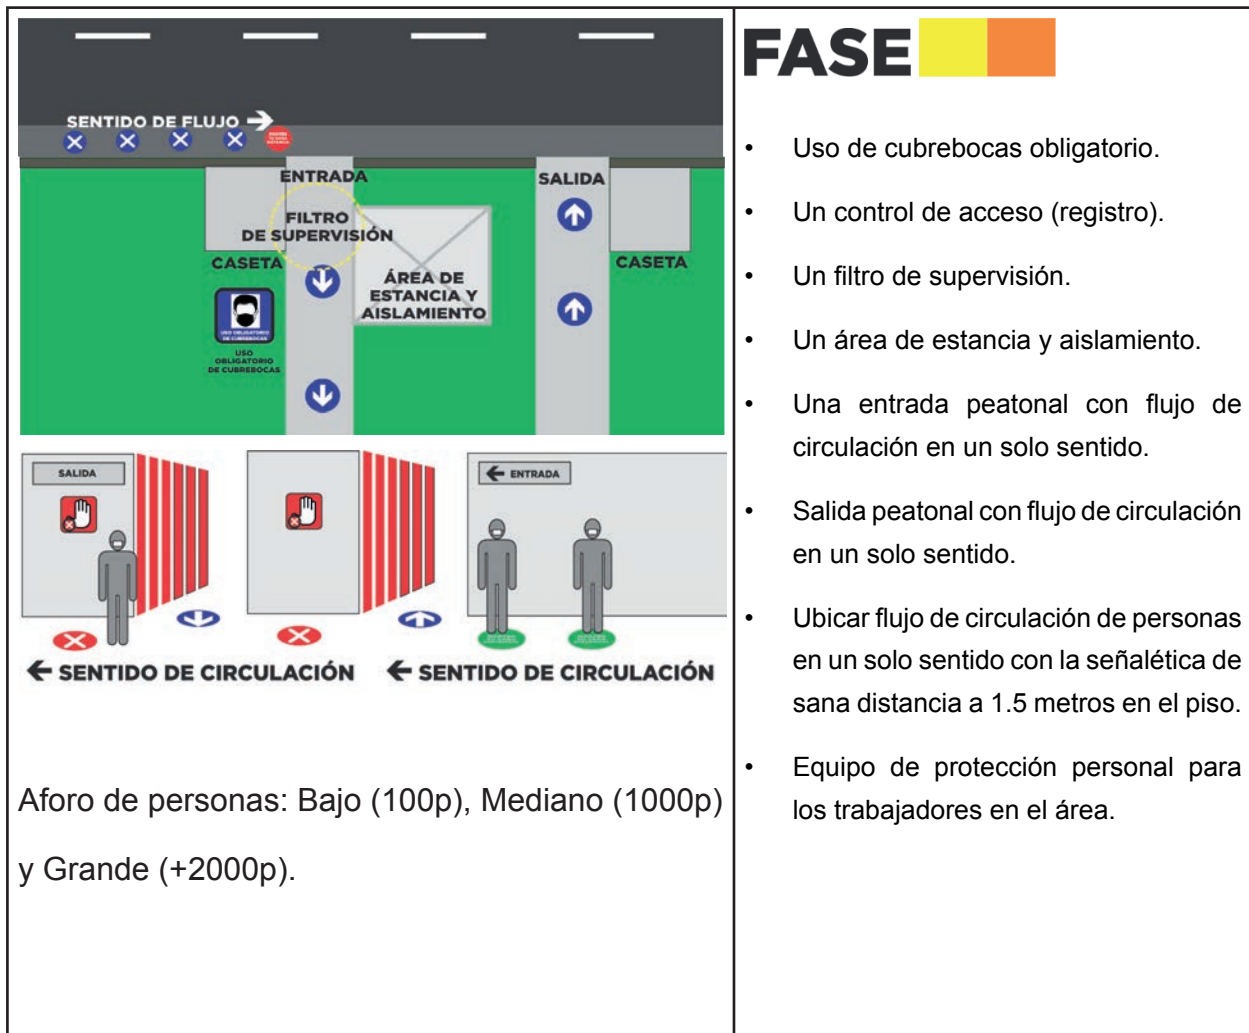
SENTIDO DE FLUJO

ENTRADA

SALIDA

FILTRO DE SUPERVISIÓN

CASETA

CASETA

ÁREA DE ESTANCIA Y AISLAMIENTO

USO OBLIGATORIO DE CUBREBOCAS

SALIDA

ENTRADA

← SENTIDO DE CIRCULACIÓN

← SENTIDO DE CIRCULACIÓN

Aforo de personas: Bajo (100p), Mediano (1000p) y Grande (+2000p).

FASE

• Uso de cubrebocas obligatorio.

• Un control de acceso (registro).

• Un filtro de supervisión.

• Un área de estancia y aislamiento.

• Una entrada peatonal con flujo de circulación en un solo sentido.

• Salida peatonal con flujo de circulación en un solo sentido.

• Ubicar flujo de circulación de personas en un solo sentido con la señalética de sana distancia a 1.5 metros en el piso.

• Equipo de protección personal para los trabajadores en el área.